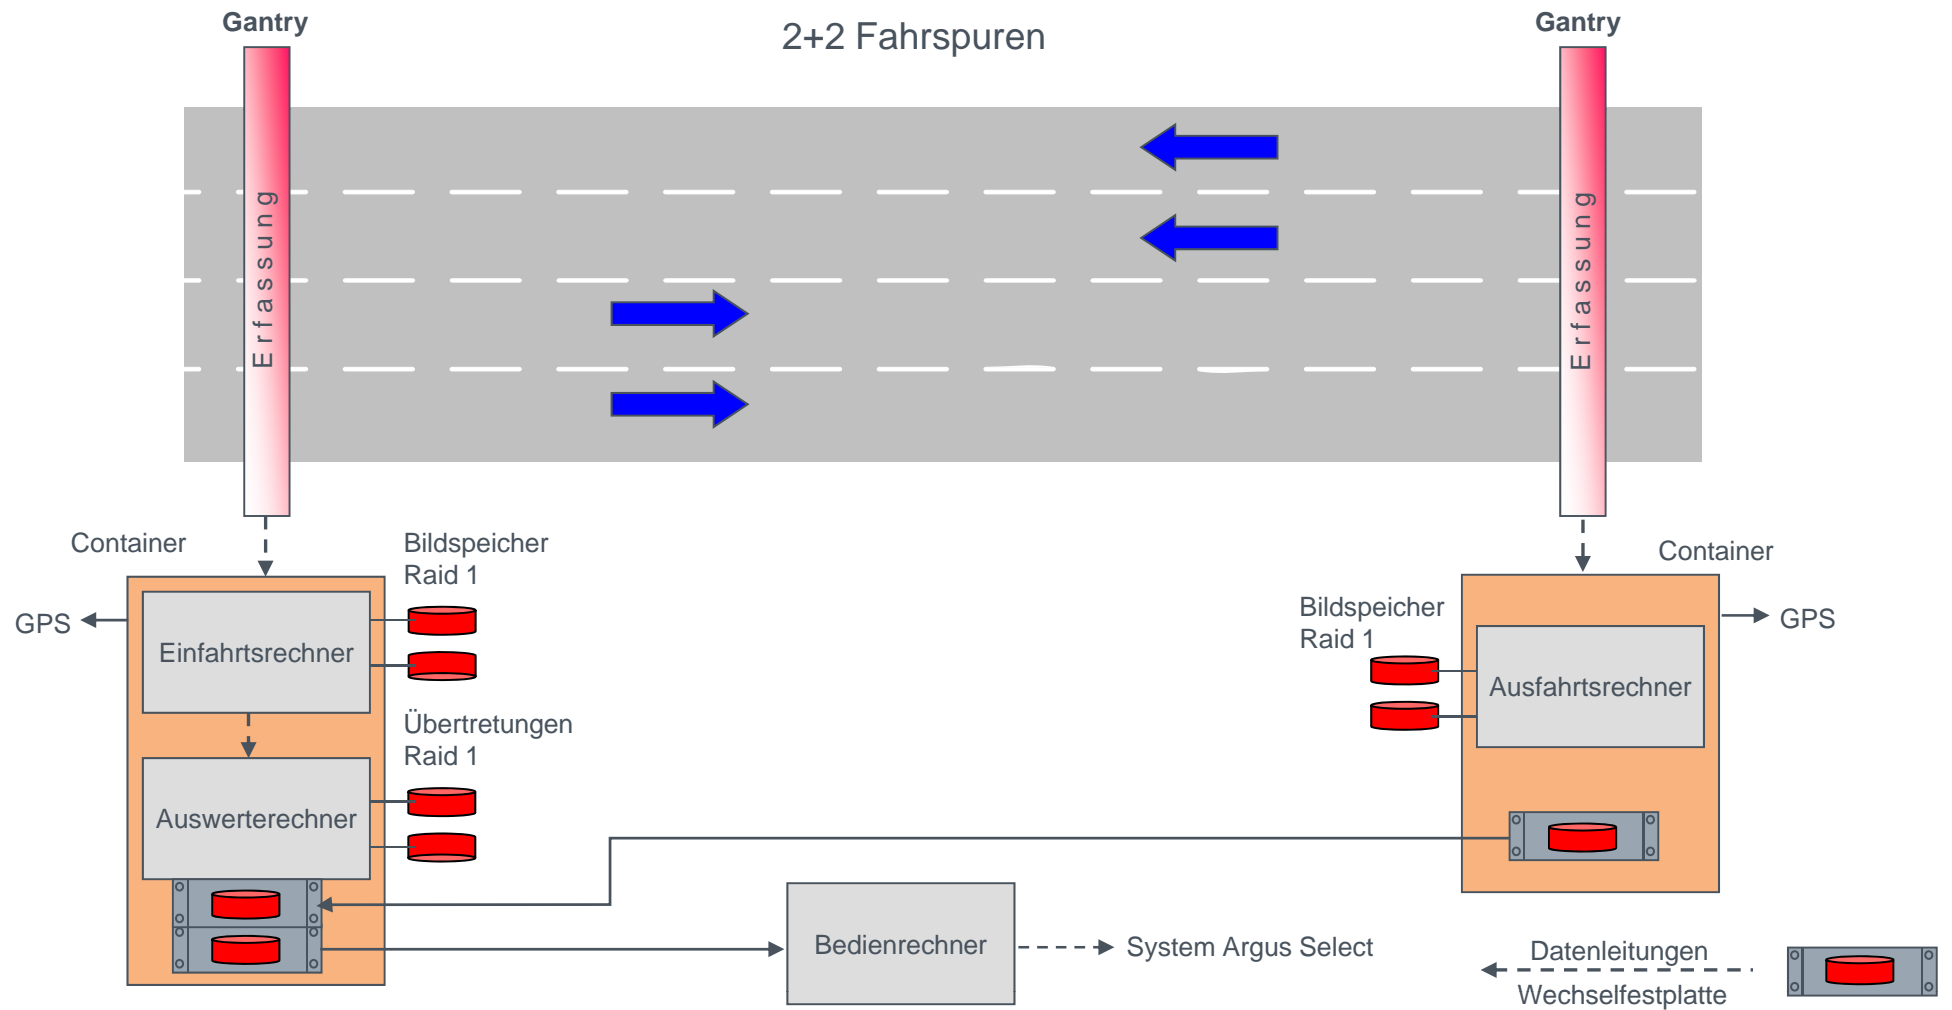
Gantry

2+2 Fahrspuren

Gantry

Erfassung

Erfassung

Container

Bildspeicher Raid 1

GPS

Einfahrtsrechner

Übertretungen Raid 1

Auswerterechner

Container

Bildspeicher Raid 1

GPS

Ausfahrtsrechner

Bedienrechner

System Argus Select

Datenleitungen

Wechselfestplatte